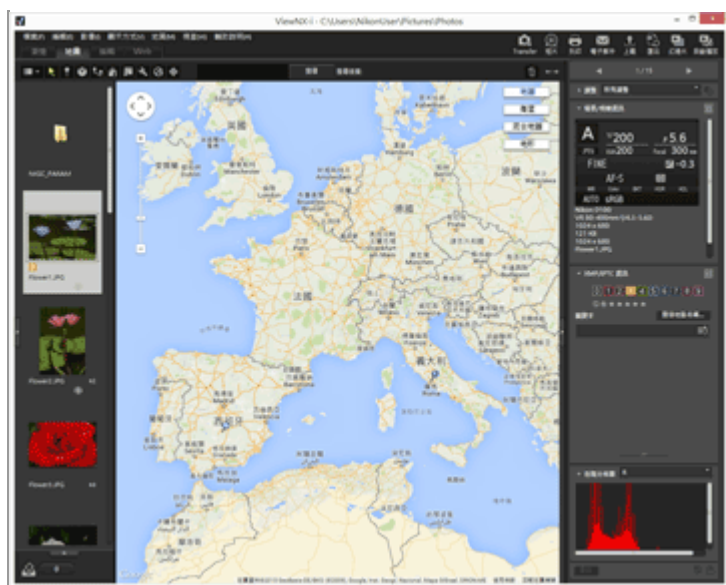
ViewNX-i - C:\Users\NikonUser\Pictures\Photos

Transfer

NKSC_PARAM

Flower1.JPG

Flower2.JPG

Flower3.JPG

英國

法國

德國

波蘭

義大利

西班牙

1/15

A

200

5.6

200

300

FINE

-0.3

AF-S

AUTO sRGB

Nikon D7000

Flower1.JPG